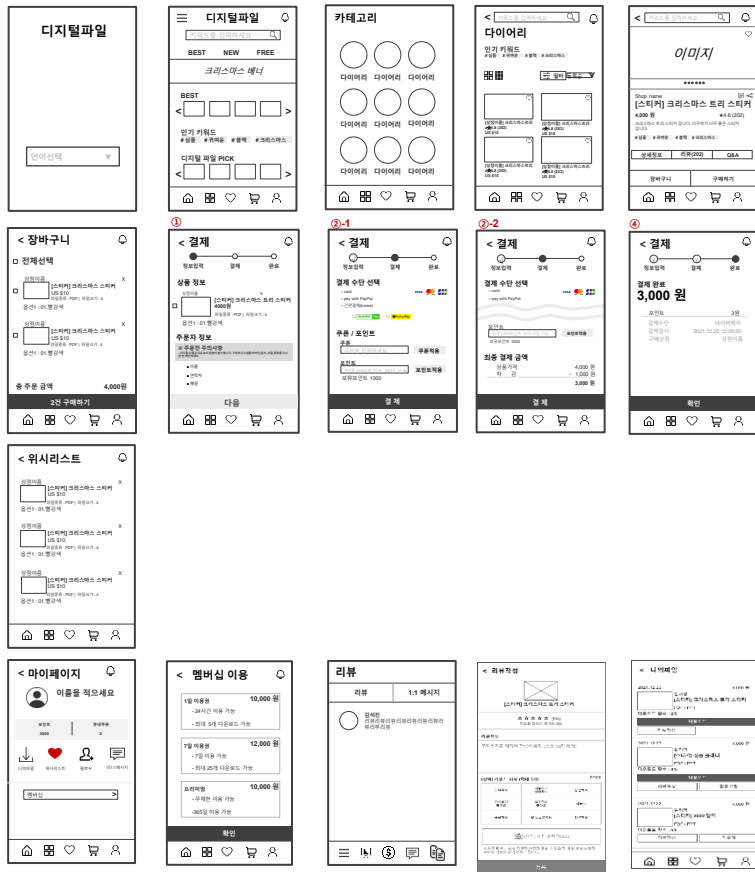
디지털파일

언어선택

디지털파일

키워드를 입력하세요

BEST NEW FREE

크리스마스 배너

BEST

인기 키워드
# 심플 # 귀여운 # 블랙 # 크리스마스

디지털 파일 PICK

카테고리

다이어리 다이어리 다이어리
다이어리 다이어리 다이어리
다이어리 다이어리 다이어리

< 키워드를 입력하세요

다이어리

인기 키워드
# 심플 # 귀여운 # 블랙 # 크리스마스

필터 최신순

< 키워드를 입력하세요

이미지

Shop name
[스티커] 크리스마스 트리 스티커
4,000 원
★4.8 (202)

# 심플 # 귀여운 # 블랙 # 크리스마스

상세정보 리뷰(202) Q&A

장바구니 구매하기

< 장바구니

전체선택

상점이름
[스티커] 크리스마스 스티커
US $10
옵션1 : 01.빨강색

상점이름
[스티커] 크리스마스 스티커
US $10
옵션1 : 01.빨강색

총 주문 금액 4,000원

2건 구매하기

①

< 결제

정보입력 결제 완료

상품 정보

상점이름
[스티커] 크리스마스 트리 스티커
4000원
옵션1 : 01.빨강색

주문자 정보

다음

②-1

< 결제

정보입력 결제 완료

결제 수단 선택

쿠폰 / 포인트
쿠폰
쿠폰적용
포인트
포인트적용
보유포인트 1000

결 제

②-2

< 결제

정보입력 결제 완료

결제 수단 선택

포인트
포인트적용
보유포인트 1000

최종 결제 금액
상품가격 4,000 원
차 감 - 1,000 원
3,000 원

결 제

④

< 결제

정보입력 결제 완료

결제 완료
3,000 원

포인트 3원
결제수단 네이버페이
결제일시 2021.12.20 12:00:00
구매상점 상점이름

확인

< 위시리스트

상점이름
[스티커] 크리스마스 스티커
US $10
옵션1 : 01.빨강색

상점이름
[스티커] 크리스마스 스티커
US $10
옵션1 : 01.빨강색

상점이름
[스티커] 크리스마스 스티커
US $10
옵션1 : 01.빨강색

< 마이페이지

이름을 적으세요

포인트 2000
관심상품 2

다운로드 위시리스트 팔로우 리뷰/메시지

멤버십 >

< 멤버십 이용

1달 이용권 10,000 원
- 24시간 이용 가능
- 한달 5개 다운로드 가능

7달 이용권 12,000 원
- 7일 이용 가능
- 한달 25개 다운로드 가능

프리미엄 10,000 원
- 무제한 이용 가능
-365일 이용 가능

확인

리뷰

리뷰 1:1 메시지

장색완
리뷰리뷰리뷰리뷰리뷰리뷰리뷰
리뷰리뷰리뷰

< 리뷰작성

[스티커] 크리스마스 트리 스티커

등록

< 내역확인

2021.12.22
[스티커] 크리스마스 트리 스티커

2021.12.12

2021.12.10